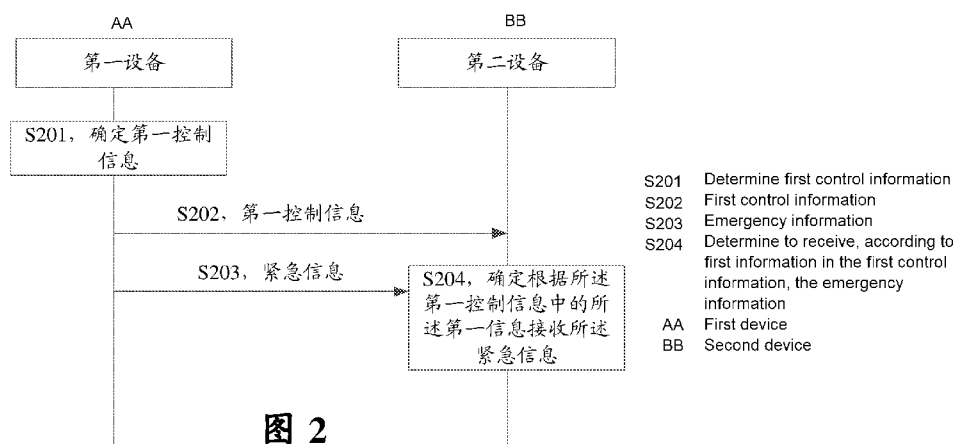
AA

第一设备

BB

第二设备

S201，确定第一控制信息

S202、第一控制信息

S203，紧急信息

S204，确定根据所述第一控制信息中的所述第一信息接收所述紧急信息

图 2

S201 Determine first control information
S202 First control information
S203 Emergency information
S204 Determine to receive, according to first information in the first control information, the emergency information
AA First device
BB Second device